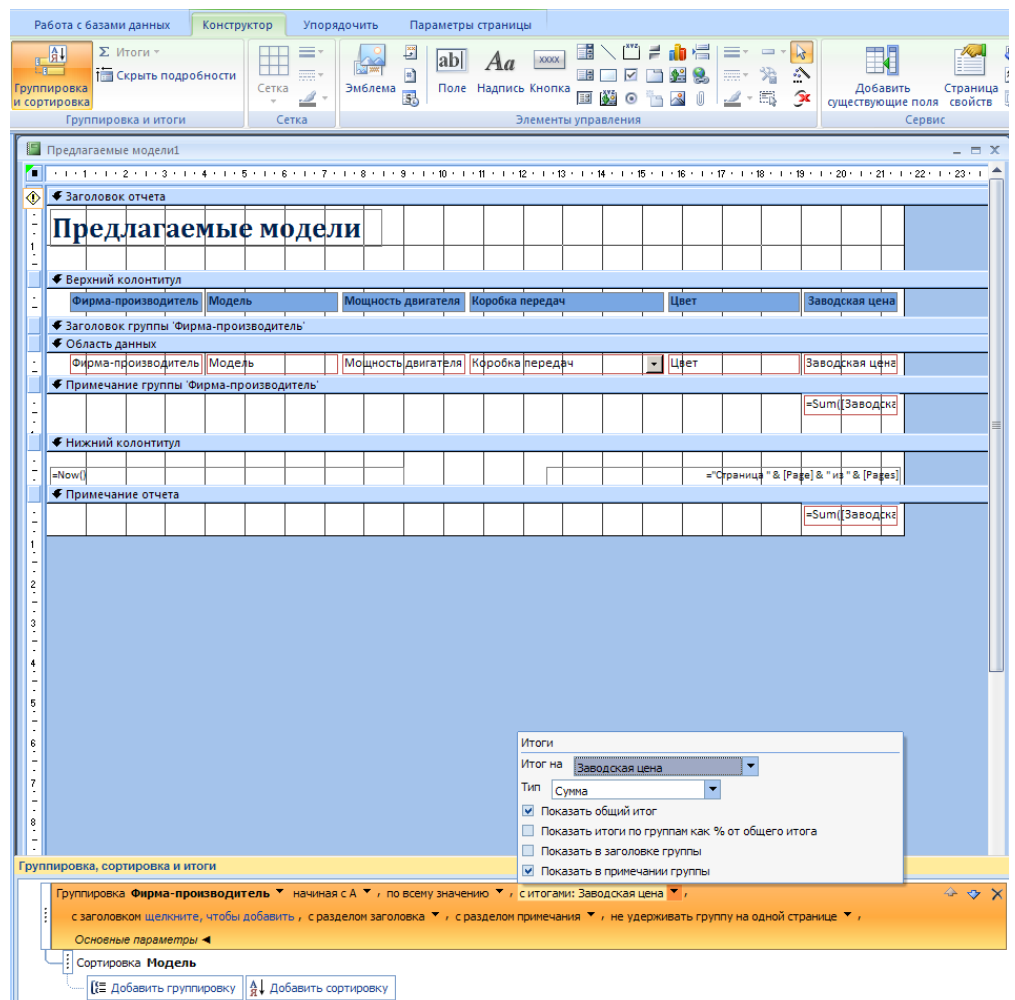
Работа с базами данных Конструктор Упорядочить Параметры страницы

Группировка и сортировка
Σ Итоги
Скрыть подробности
Группировка и итоги

Сетка
Сетка

Эмблема Поле Надпись Кнопка
XXXX
Элементы управления

Добавить существующие поля
Страница свойств
Сервис

Предлагаемые модели1

· 1 · 2 · 3 · 4 · 5 · 6 · 7 · 8 · 9 · 10 · 11 · 12 · 13 · 14 · 15 · 16 · 17 · 18 · 19 · 20 · 21 · 22 · 23

Заголовок отчета
Предлагаемые модели
Верхний колонтитул
| Фирма-производитель | Модель | Мощность двигателя | Коробка передач | Цвет | Заводская цена |
|---|---|---|---|---|---|

Заголовок группы 'Фирма-производитель'
Область данных
| Фирма-производитель | Модель | Мощность двигателя | Коробка передач | Цвет | Заводская цена |
|---|---|---|---|---|---|

Примечание группы 'Фирма-производитель'
=Sum([Заводска
Нижний колонтитул
=Now()
="Страница " & [Page] & " из " & [Pages]
Примечание отчета
=Sum([Заводска

1 2 3 4 5 6 7 8

Итоги
Итог на Заводская цена
Тип Сумма
Показать общий итог
Показать итоги по группам как % от общего итога
Показать в заголовке группы
Показать в примечании группы

Группировка, сортировка и итоги
Группировка Фирма-производитель начиная с А , по всему значению , с итогами: Заводская цена ,
с заголовком щелкните, чтобы добавить , с разделом заголовка , с разделом примечания , не удерживать группу на одной странице ,
Основные параметры ◄
Сортировка Модель
Добавить группировку Добавить сортировку